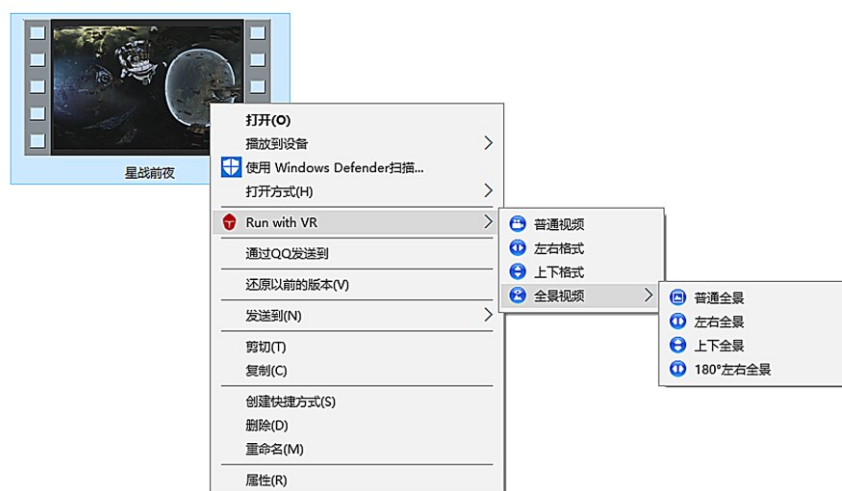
星战前夜

打开(O)
播放到设备
使用 Windows Defender扫描...
打开方式(H)

Run with VR

通过QQ发送到

还原以前的版本(V)

发送到(N)

剪切(T)
复制(C)

创建快捷方式(S)
删除(D)
重命名(M)

属性(R)

普通视频
左右格式
上下格式
全景视频

普通全景
左右全景
上下全景
180°左右全景